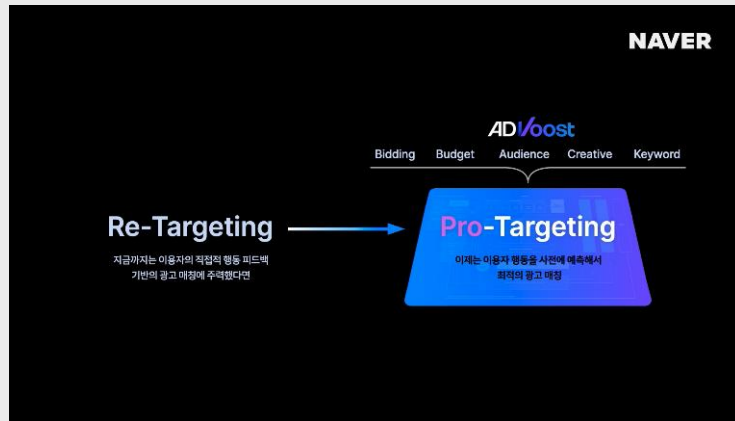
NAVER

ADVoost

Bidding Budget Audience Creative Keyword

Re-Targeting

지금까지는 이용자의 직접적 행동 피드백 기반의 광고 매칭에 주력했다면

Pro-Targeting

이제는 이용자 행동을 사전에 예측해서 최적의 광고 매칭